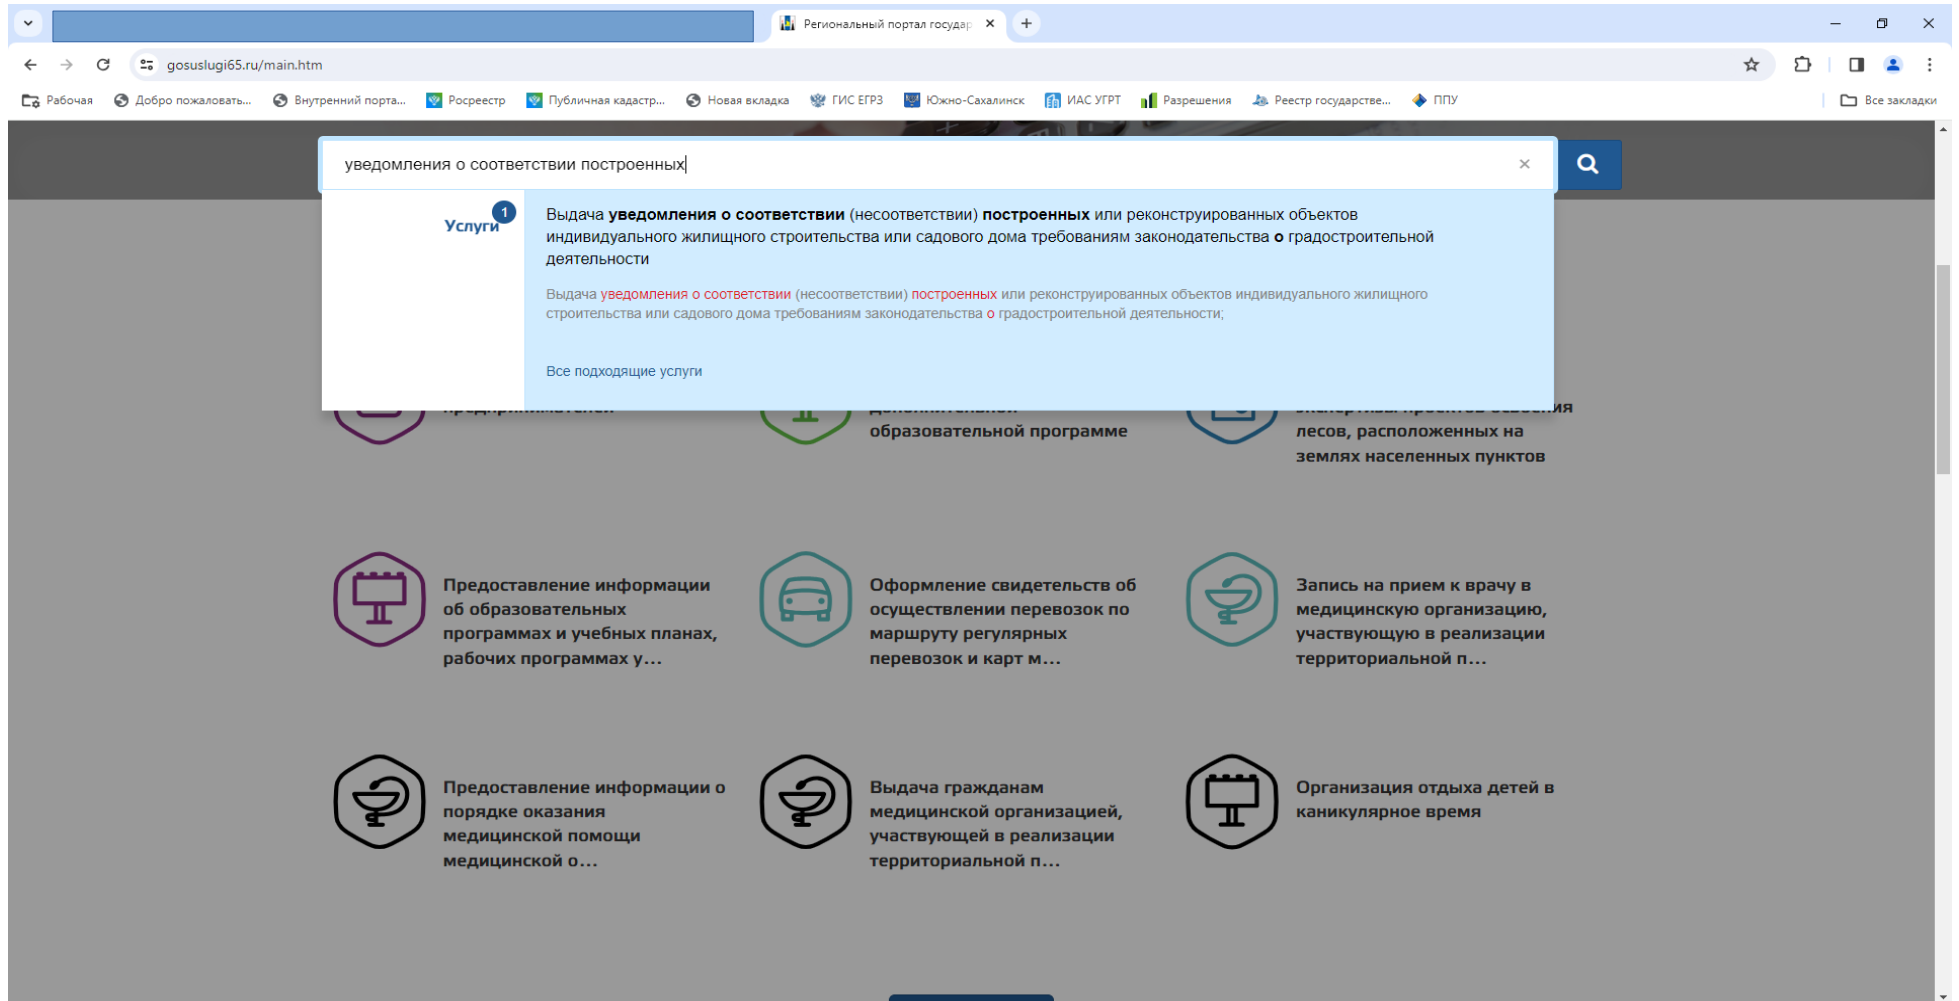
Региональный портал государ ×
+
gosuslugi65.ru/main.htm
Рабочая  Добро пожаловать...  Внутренний порта...  Росреестр  Публичная кадастр...  Новая вкладка  ГИС ЕГРЗ  Южно-Сахалинск  ИАС УГРТ  Разрешения  Реестр государстве...  ППУ  Все закладки

уведомления о соответствии построенных
×

Услуги 1

Выдача **уведомления о соответствии** (несоответствии) **построенных** или реконструированных объектов индивидуального жилищного строительства или садового дома требованиям законодательства **о** градостроительной деятельности

Выдача уведомления о соответствии (несоответствии) построенных или реконструированных объектов индивидуального жилищного строительства или садового дома требованиям законодательства о градостроительной деятельности;

Все подходящие услуги

образовательной программе

лесов, расположенных на землях населенных пунктов

Предоставление информации об образовательных программах и учебных планах, рабочих программах у...

Оформление свидетельств об осуществлении перевозок по маршруту регулярных перевозок и карт м...

Запись на прием к врачу в медицинскую организацию, участвующую в реализации территориальной п...

Предоставление информации о порядке оказания медицинской помощи медицинской о...

Выдача гражданам медицинской организацией, участвующей в реализации территориальной п...

Организация отдыха детей в каникулярное время